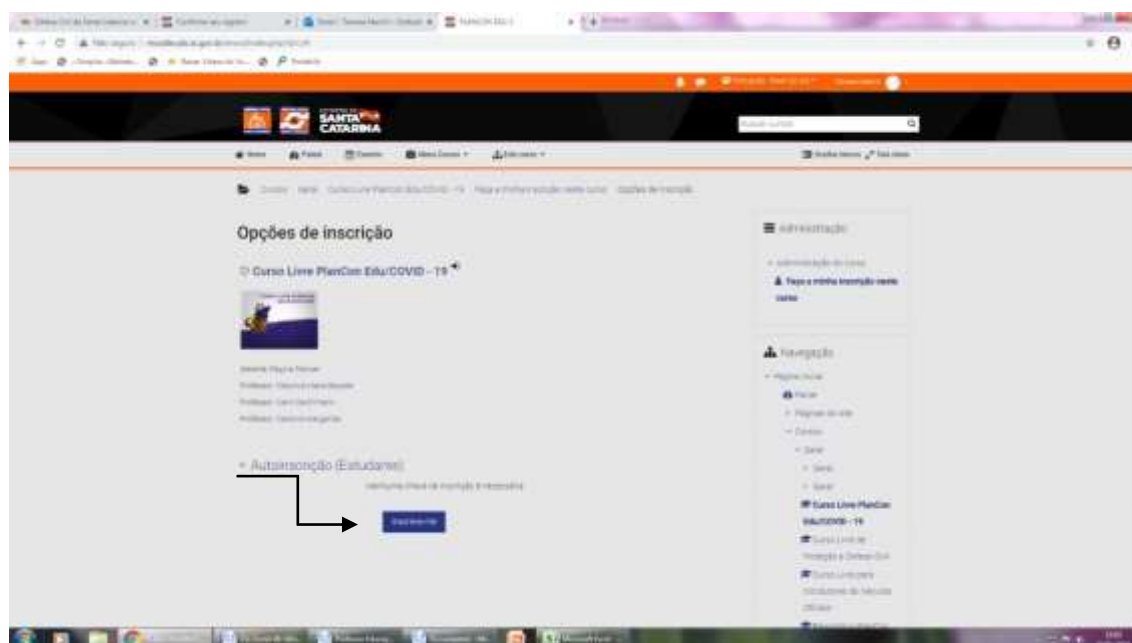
SANTA CATARINA

Opções de inscrição

Curso Livre PlanCon Edu/COVID - 19

Autoinscrição (Estudante)

Nenhuma chave de inscrição é necessária

Inscreva-me

Administração

Faça a minha inscrição neste curso

Navegação

Página inicial

Painel

Cursos

Curso Livre PlanCon Edu/COVID - 19